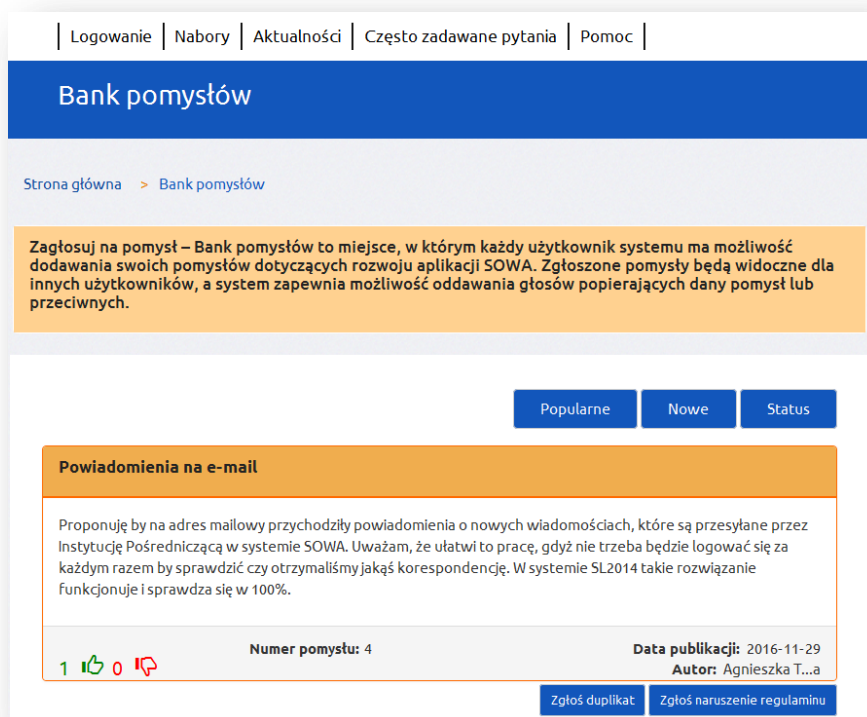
Logowanie | Nabory | Aktualności | Często zadawane pytania | Pomoc

Bank pomysłów

Strona główna > Bank pomysłów

Zagłosuj na pomysł – Bank pomysłów to miejsce, w którym każdy użytkownik systemu ma możliwość dodawania swoich pomysłów dotyczących rozwoju aplikacji SOWA. Zgłoszone pomysły będą widoczne dla innych użytkowników, a system zapewnia możliwość oddawania głosów popierających dany pomysł lub przeciwnych.

Popularne | Nowe | Status

Powiadomienia na e-mail

Proponuję by na adres mailowy przychodziły powiadomienia o nowych wiadomościach, które są przesyłane przez Instytucję Pośredniczącą w systemie SOWA. Uważam, że ułatwi to pracę, gdyż nie trzeba będzie logować się za każdym razem by sprawdzić czy otrzymaliśmy jakąś korespondencję. W systemie SL2014 takie rozwiązanie funkcjonuje i sprawdza się w 100%.

1 0

Numer pomysłu: 4

Data publikacji: 2016-11-29
Autor: Agnieszka T...a

Zgłoś duplikat | Zgłoś naruszenie regulaminu